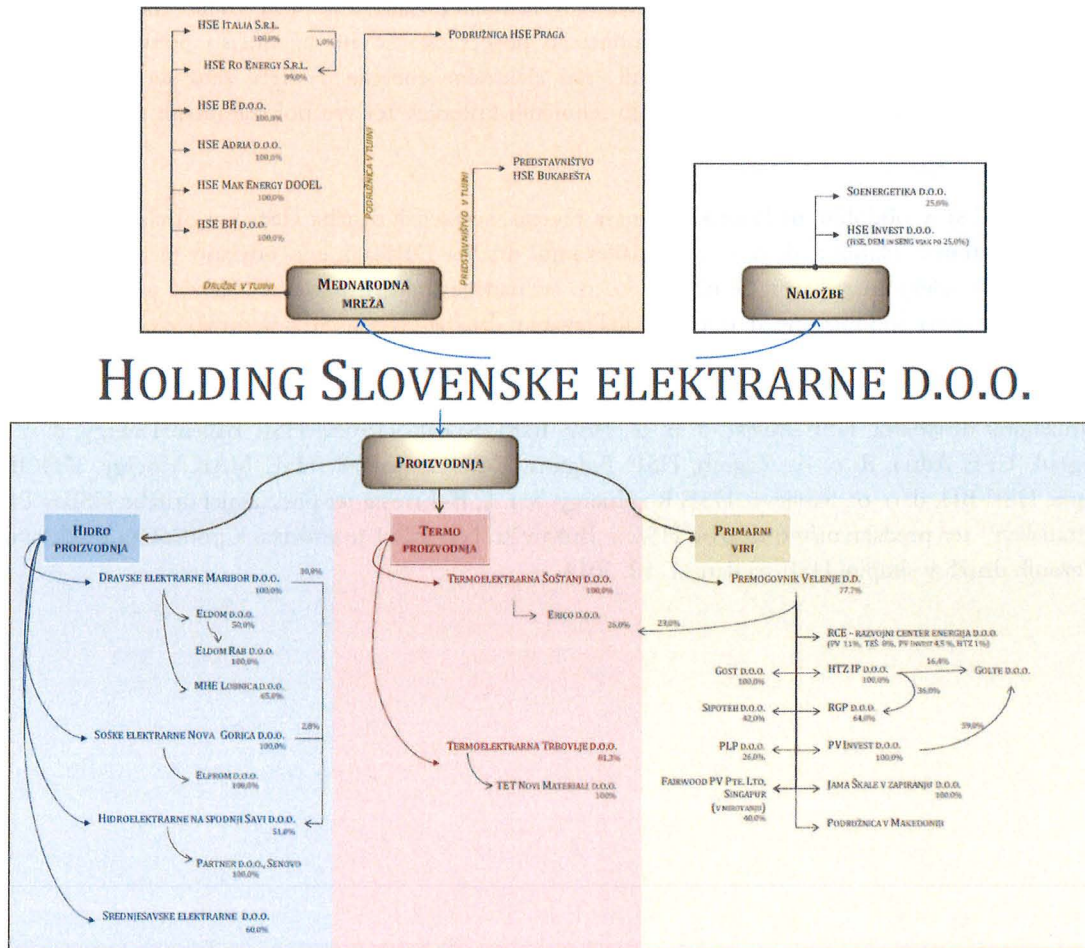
HSE Italija S.r.l.
100,0%
1,0%
HSE Ro Energy S.r.l.
99,0%
HSE BE d.o.o.
100,0%
HSE Adria d.o.o.
100,0%
HSE Mak Energy DOOEL
100,0%
HSE BH d.o.o.
100,0%
Družbe v tujini
Podružnica v tujini
Podružnica HSE Praga
Predstavništvo v tujini
Predstavništvo HSE Bukarešta
Mednarodna mreža

Soenergetika d.o.o.
25,0%
HSE Invest d.o.o.
(HSE, DEM in SENG vsak po 25,0%)
Naložbe

Holding Slovenske elektrarne d.o.o.

Proizvodnja

Hidro proizvodnja
Dravske elektrarne Maribor d.o.o.
100,0%
30,0%
Eldom d.o.o.
50,0%
Eldom Rab d.o.o.
100,0%
MHE Lobnica d.o.o.
65,0%
Soške elektrarne Nova Gorica d.o.o.
100,0%
2,8%
Elprom d.o.o.
100,0%
Hidroelektrarne na spodnji Savi d.o.o.
51,0%
Partner d.o.o., Senovo
100,0%
Srednjesavske elektrarne d.o.o.
60,0%

Termo proizvodnja
Termoelektrarna Šoštanj d.o.o.
100,0%
Erico d.o.o.
26,0%
23,0%
Termoelektrarna Trbovlje d.o.o.
81,3%
TET Novi Materiali d.o.o.
100%

Primarni viri
Premogovnik Velenje d.d.
77,7%
RCE - razvojni center energija d.o.o.
(PV 11%, TEŠ 9%, PV Invest 4,5 %, HTZ 1%)
Gost d.o.o.
100,0%
HTZ IP d.o.o.
100,0%
16,4%
Golte d.o.o.
36,0%
Sipoteh d.o.o.
82,0%
RGP d.o.o.
64,0%
59,0%
PLP d.o.o.
26,0%
PV Invest d.o.o.
100,0%
Fairwood PV Pte. Ltd, Singapur
(v mirovanju)
40,0%
Jama Škale v zapiranju d.o.o.
100,0%
Podružnica v Makedoniji